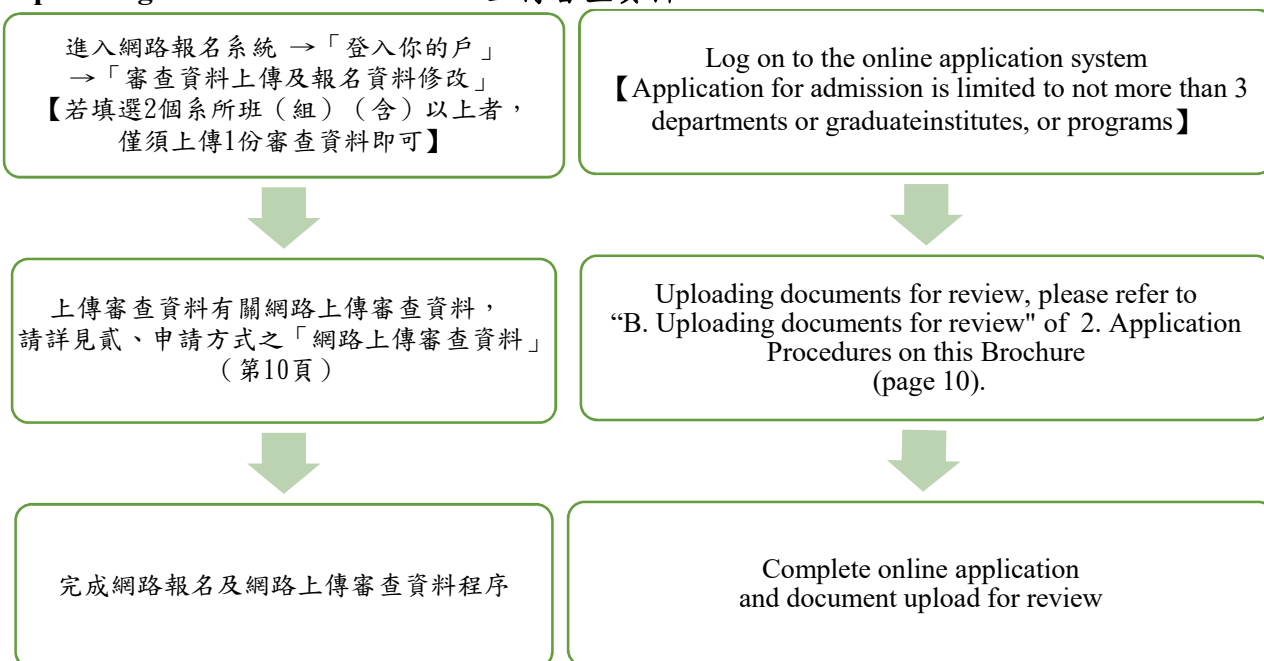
進入網路報名系統 →「登入你的戶」→「審查資料上傳及報名資料修改」【若填選2個系所班（組）（含）以上者，僅須上傳1份審查資料即可】

Log on to the online application system 【Application for admission is limited to not more than 3 departments or graduateinstitutes, or programs】

上傳審查資料有關網路上傳審查資料，請詳見貳、申請方式之「網路上傳審查資料」（第10頁）

Uploading documents for review, please refer to “B. Uploading documents for review" of 2. Application Procedures on this Brochure (page 10).

完成網路報名及網路上傳審查資料程序

Complete online application and document upload for review